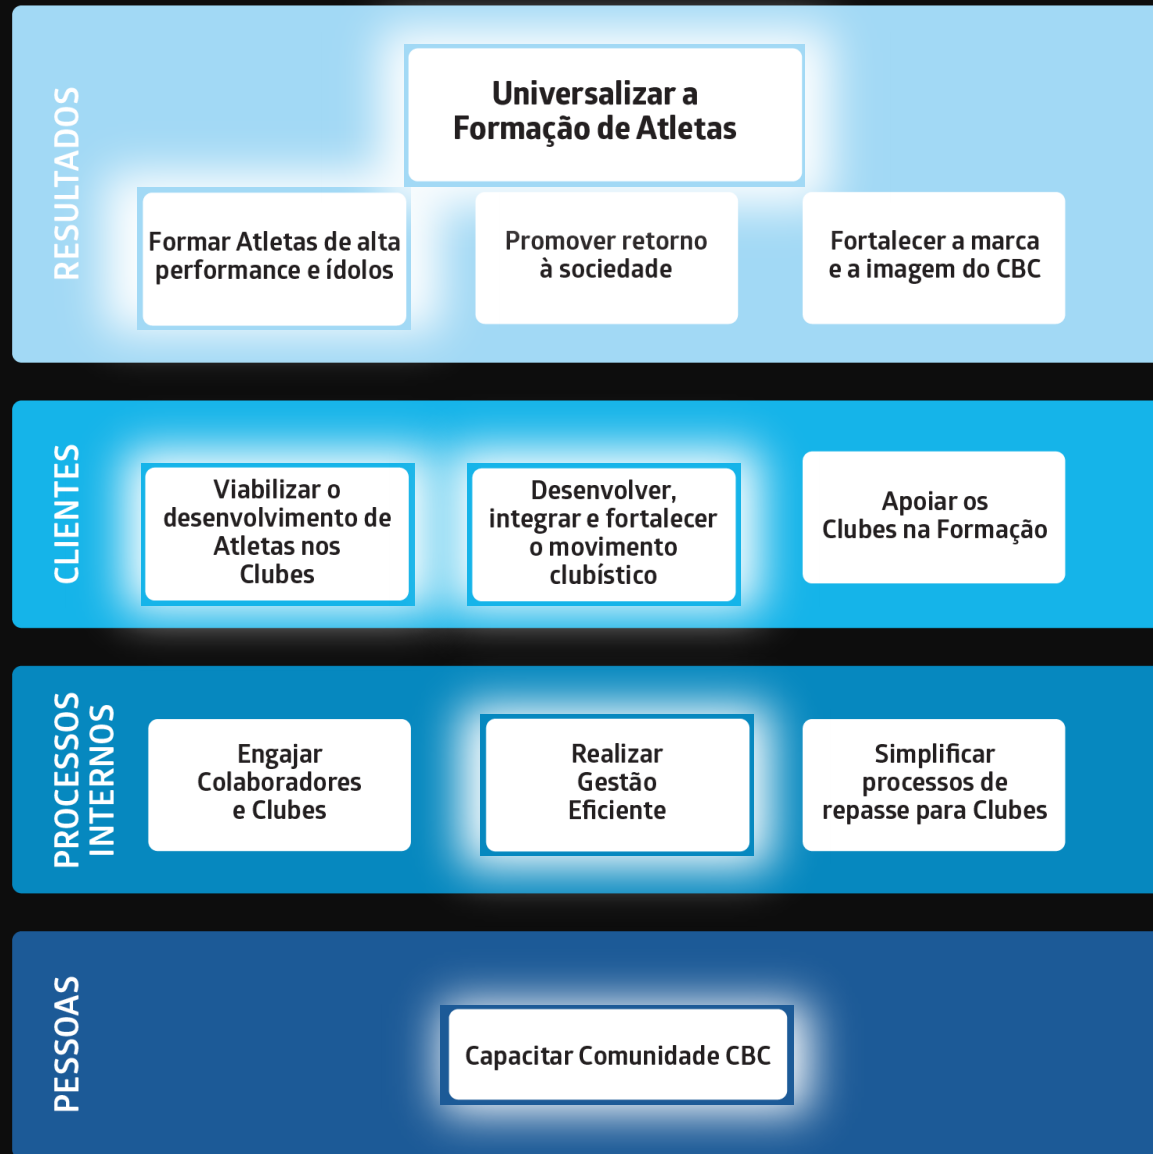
RESULTADOS

Universalizar a Formação de Atletas

Formar Atletas de alta performance e ídolos

Promover retorno à sociedade

Fortalecer a marca e a imagem do CBC

CLIENTES

Viabilizar o desenvolvimento de Atletas nos Clubes

Desenvolver, integrar e fortalecer o movimento clubístico

Apoiar os Clubes na Formação

PROCESSOS INTERNOS

Engajar Colaboradores e Clubes

Realizar Gestão Eficiente

Simplificar processos de repasse para Clubes

PESSOAS

Capacitar Comunidade CBC